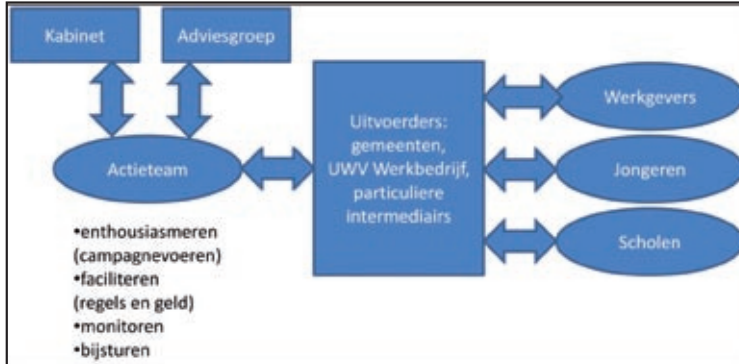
Kabinet

Adviesgroep

Actieteam

Uitvoerders: gemeenten, UWV Werkbedrijf, particuliere intermediairs

Werkgevers

Jongeren

Scholen

•enthousiasmeren (campagnevoeren)
•faciliteren (regels en geld)
•monitoren
•bijsturen